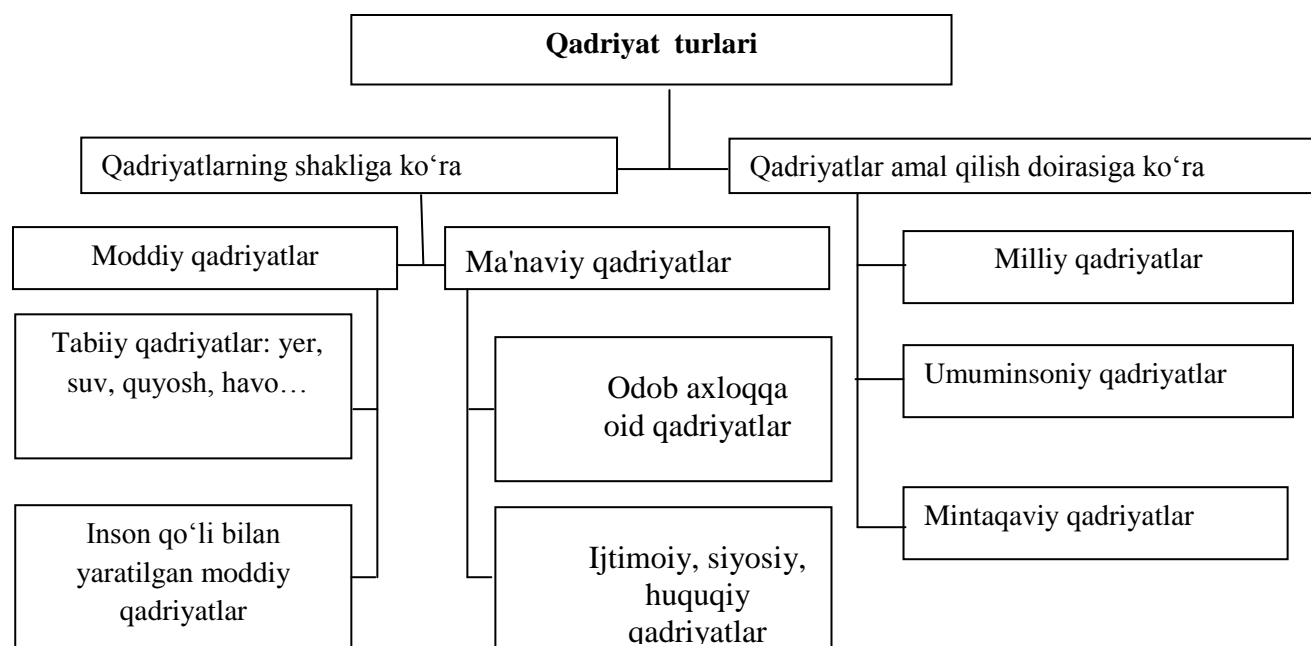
**Qadriyat turlari**

Qadriyatlarning shakliga ko‘ra

Qadriyatlar amal qilish doirasiga ko‘ra

Moddiy qadriyatlar

Ma'naviy qadriyatlar

Milliy qadriyatlar

Tabiiy qadriyatlar: yer, suv, quyosh, havo…

Odob axloqqa oid qadriyatlar

Umuminsoniy qadriyatlar

Mintaqaviy qadriyatlar

Inson qo‘li bilan yaratilgan moddiy qadriyatlar

Ijtimoiy, siyosiy, huquqiy qadriyatlar